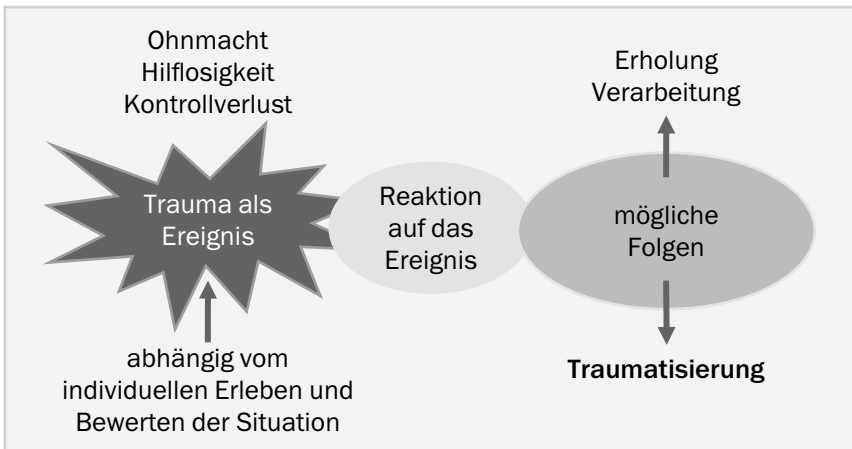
Ohnmacht
Hilflosigkeit
Kontrollverlust

Trauma als Ereignis

abhängig vom individuellen Erleben und Bewerten der Situation

Reaktion auf das Ereignis

Erholung
Verarbeitung

mögliche Folgen

Traumatisierung